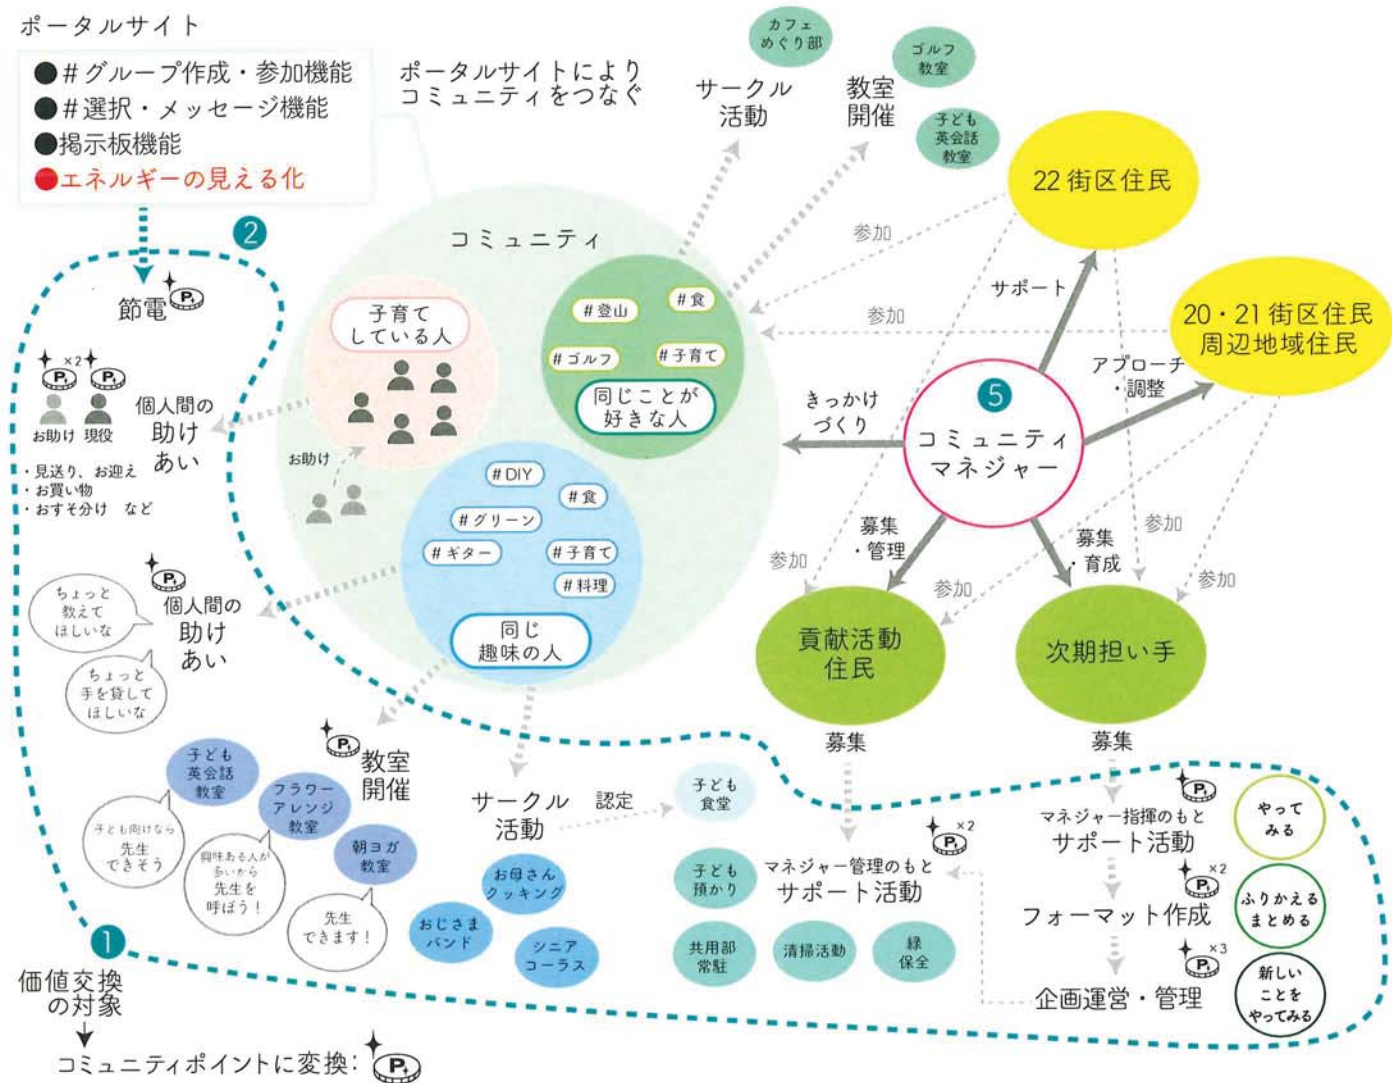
ポータルサイト
●＃グループ作成・参加機能
●＃選択・メッセージ機能
●掲示板機能
●エネルギーの見える化

ポータルサイトにより
コミュニティをつなぐ

サークル活動

カフェめぐり部

教室開催

ゴルフ教室

子ども英会話教室

22街区住民

20・21街区住民
周辺地域住民

②

節電

コミュニティ

子育てしている人

＃登山
＃食
＃ゴルフ
＃子育て
同じことが好きな人

参加
参加
サポート
アプローチ・調整

×2
お助け　現役
個人間の助けあい
・見送り、お迎え
・お買い物
・おすそ分け　など

お助け

＃DIY
＃食
＃グリーン
＃ギター
＃子育て
＃料理
同じ趣味の人

きっかけづくり

⑤
コミュニティマネジャー

募集・管理
募集・育成
参加
参加
参加
参加

ちょっと教えてほしいな
ちょっと手を貸してほしいな
個人間の助けあい

貢献活動住民
次期担い手

募集
募集

子ども英会話教室
フラワーアレンジ教室
朝ヨガ教室
教室開催

子ども向けなら先生できそう
興味ある人が多いから先生を呼ぼう！
先生できます！

サークル活動
認定
子ども食堂

お母さんクッキング
おじさまバンド
シニアコーラス

子ども預かり
共用部常駐
清掃活動
緑保全

×2
マネジャー管理のもと
サポート活動

マネジャー指揮のもと
サポート活動
×2
フォーマット作成
×3
企画運営・管理

やってみる
ふりかえるまとめる
新しいことをやってみる

①
価値交換の対象
コミュニティポイントに変換：